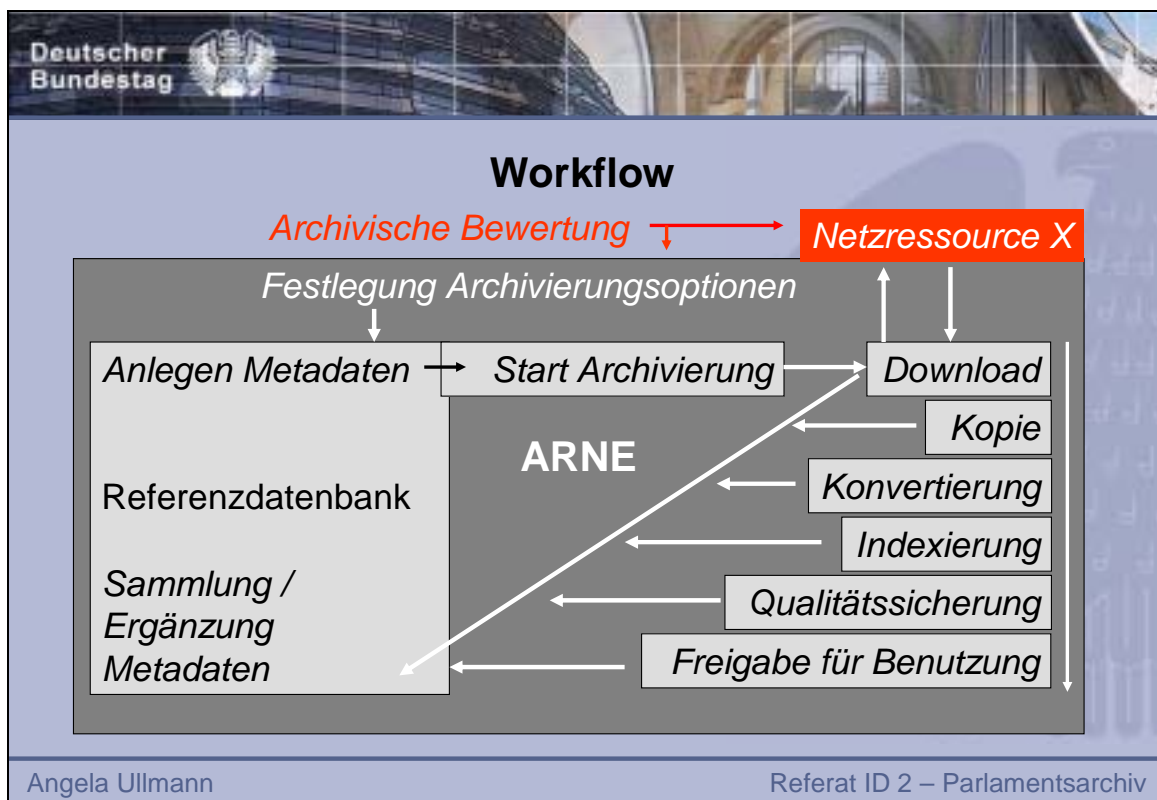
Deutscher Bundestag

Workflow

Archivische Bewertung

Netzressource X

Festlegung Archivierungsoptionen

Anlegen Metadaten

Start Archivierung

Download

Kopie

ARNE

Konvertierung

Referenzdatenbank

Indexierung

Sammlung / Ergänzung Metadaten

Qualitätssicherung

Freigabe für Benutzung

Angela Ullmann

Referat ID 2 – Parlamentsarchiv